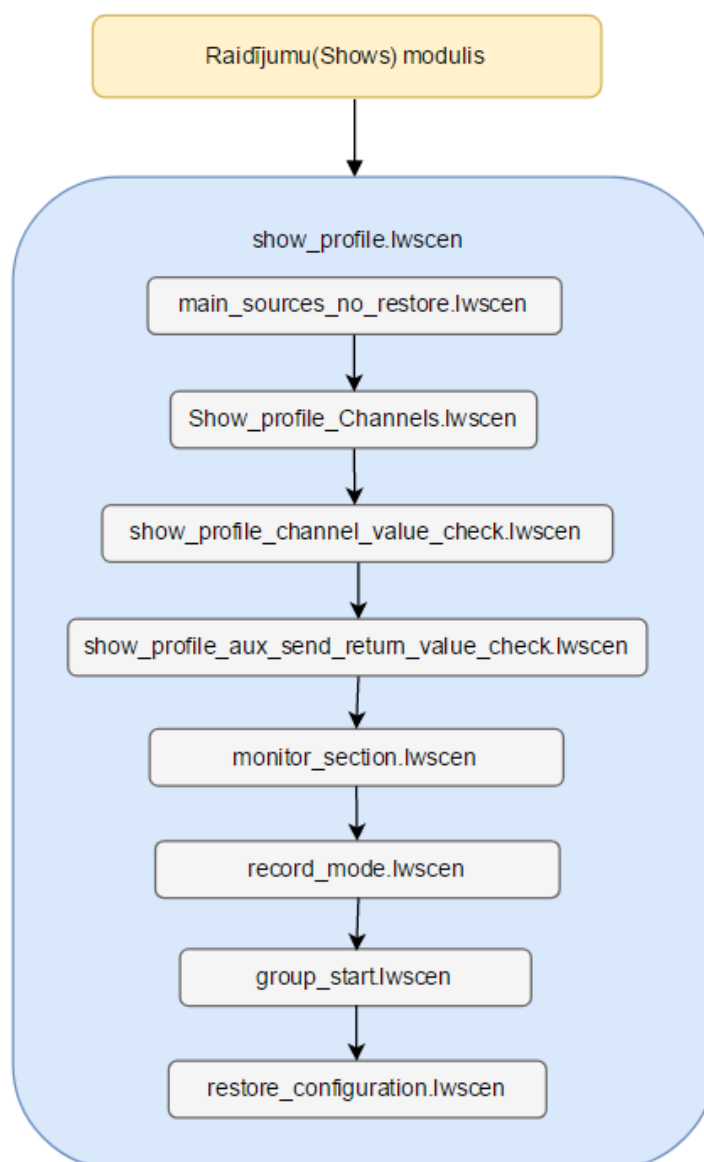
Raidījumu(Shows) modulis

show_profile.lwscen

main_sources_no_restore.lwscen

Show_profile_Channels.lwscen

show_profile_channel_value_check.lwscen

show_profile_aux_send_return_value_check.lwscen

monitor_section.lwscen

record_mode.lwscen

group_start.lwscen

restore_configuration.lwscen